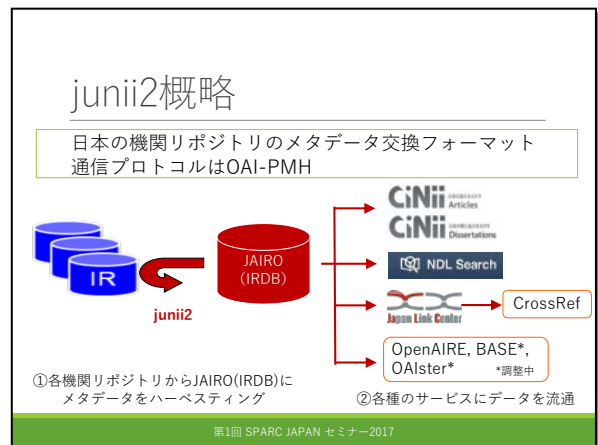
junii2概略

日本の機関リポジトリのメタデータ交換フォーマット
通信プロトコルはOAI-PMH

IR

JAIRO
(IRDB)

junii2

CiNii Articles

CiNii Dissertations

NDL Search

Japan Link Center

CrossRef

OpenAIRE, BASE*, OAIster*

*調整中

①各機関リポジトリからJAIRO(IRDB)にメタデータをハーベスティング

②各種のサービスにデータを流通

第1回 SPARC JAPAN セミナー2017